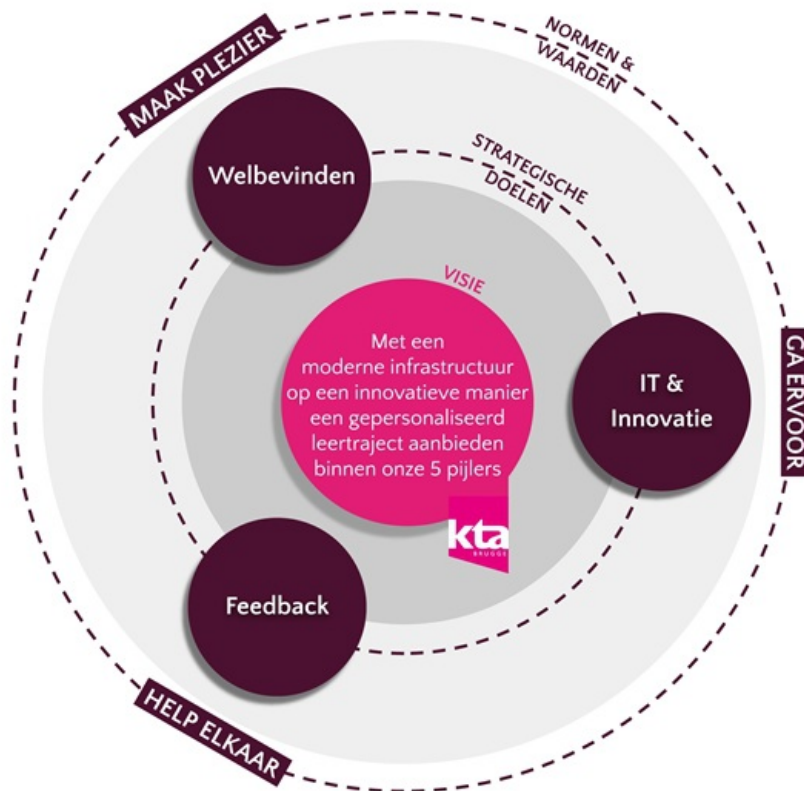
MAAK PLEZIER

NORMEN & WAARDEN

STRATEGISCHE DOELEN

Welbevinden

VISIE

Met een moderne infrastructuur op een innovatieve manier een gepersonaliseerd leertraject aanbieden binnen onze 5 pijlers

kta BRUGGE

IT & Innovatie

GA ERVOOR

Feedback

HELP ELKAAR